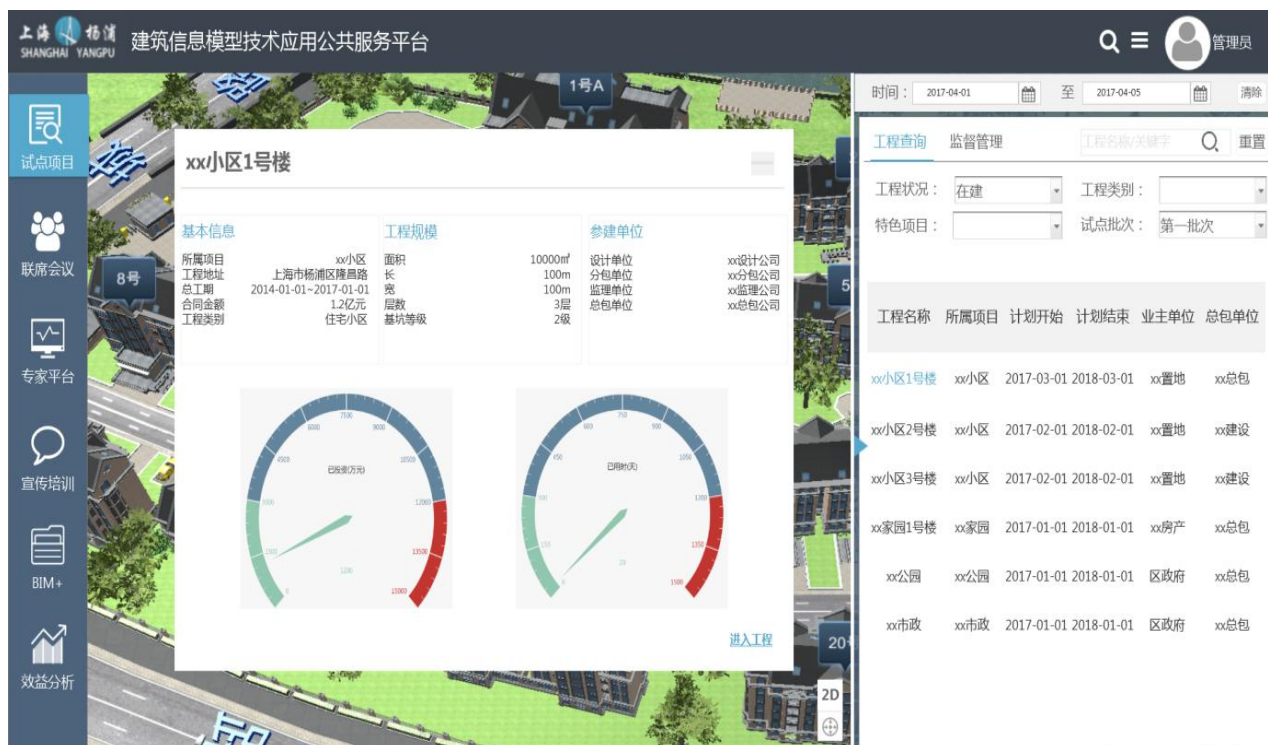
上海 杨浦 SHANGHAI YANGPU 建筑信息模型技术应用公共服务平台

管理员

试点项目

联席会议

专家平台

宣传培训

BIM+

效益分析

1号A

8号

5

20

2D

xx小区1号楼

基本信息

所属项目 xx小区
工程地址 上海市杨浦区隆昌路
总工期 2014-01-01~2017-01-01
合同金额 1.2亿元
工程类别 住宅小区

工程规模

面积 10000㎡
长 100m
宽 100m
层数 3层
基坑等级 2级

参建单位

设计单位 xx设计公司
分包单位 xx分包公司
监理单位 xx监理公司
总包单位 xx总包公司

已投资(万元)

0 1500 3000 4500 6000 7500 9000 10500 12000 13500 15000

1200

已用时(天)

0 150 300 450 600 750 900 1050 1200 1350 1500

20

进入工程

时间： 2017-04-01 至 2017-04-05 清除

工程查询 监督管理 工程名称/关键字 重置

工程状况： 在建 工程类别：
特色项目： 试点批次： 第一批次

| 工程名称 | 所属项目 | 计划开始 | 计划结束 | 业主单位 | 总包单位 |
|---|---|---|---|---|---|
| xx小区1号楼 | xx小区 | 2017-03-01 | 2018-03-01 | xx置地 | xx总包 |
| xx小区2号楼 | xx小区 | 2017-02-01 | 2018-02-01 | xx置地 | xx建设 |
| xx小区3号楼 | xx小区 | 2017-02-01 | 2018-02-01 | xx置地 | xx建设 |
| xx家园1号楼 | xx家园 | 2017-01-01 | 2018-01-01 | xx房产 | xx总包 |
| xx公园 | xx公园 | 2017-01-01 | 2018-01-01 | 区政府 | xx总包 |
| xx市政 | xx市政 | 2017-01-01 | 2018-01-01 | 区政府 | xx总包 |